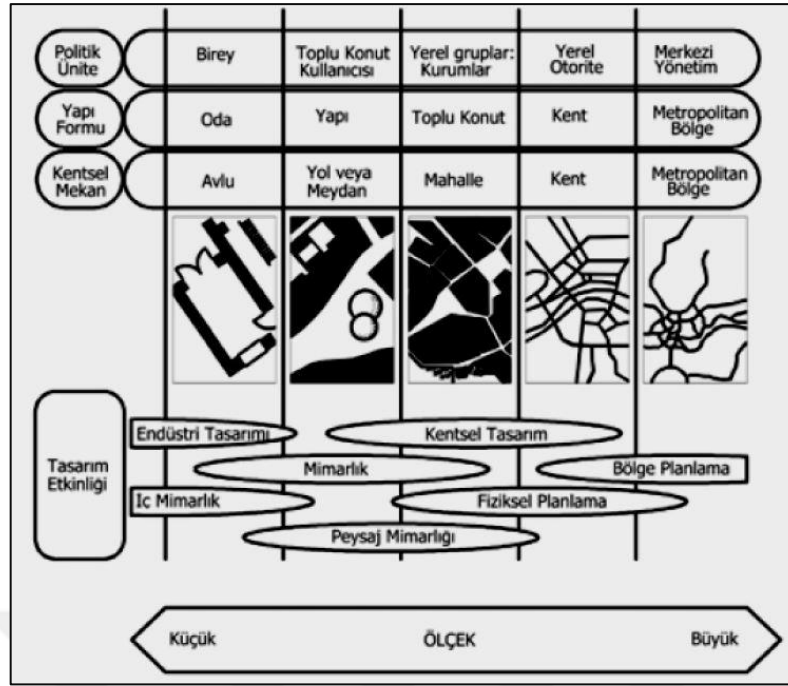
| | | | | | |
|---|---|---|---|---|---|
| Politik Ünite | Birey | Toplu Konut Kullanıcısı | Yerel gruplar: Kurumlar | Yerel Otorite | Merkezi Yönetim |
| Yapı Formu | Oda | Yapı | Toplu Konut | Kent | Metropolitan Bölge |
| Kentsel Mekan | Avlu | Yol veya Meydan | Mahalle | Kent | Metropolitan Bölge |

Tasarım Etkinliği

Endüstri Tasarımı

Kentsel Tasarım

Mimarlık

Bölge Planlama

İç Mimarlık

Fiziksel Planlama

Peysaj Mimarlığı

Küçük ÖLÇEK Büyük